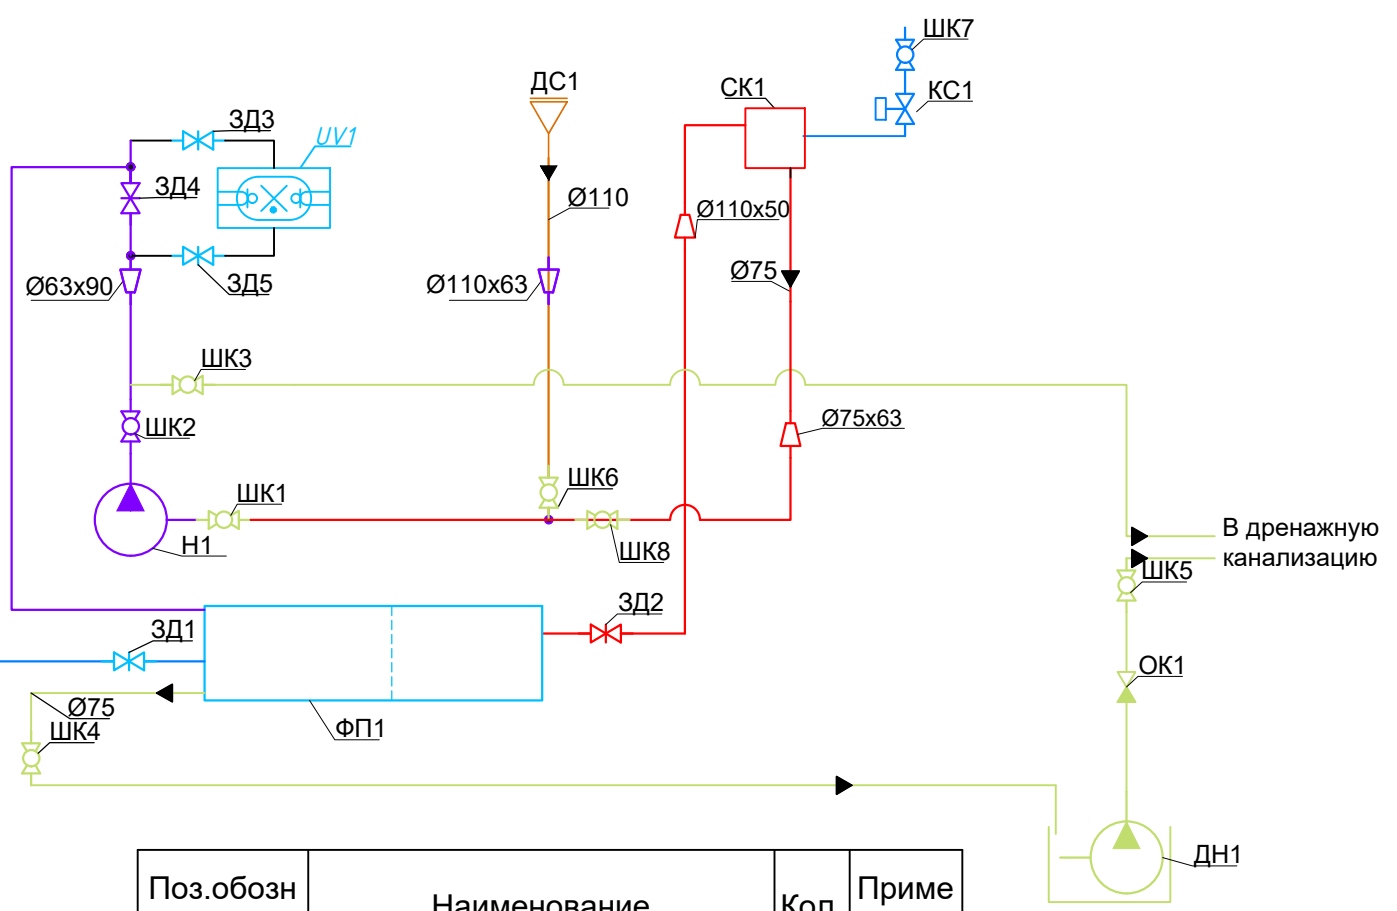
ШК7
ДС1
СК1
КС1
ЗД3
UV1
ЗД4
Ø110
Ø110x50
ЗД5
Ø63x90
Ø110x63
Ø75
ШК3
Ø75x63
ШК2
ШК6
ШК1
Н1
ШК8
В дренажную канализацию
ШК5
ЗД2
ЗД1
ОК1
Ø75
ШК4
ФП1
ДН1

| Поз.обозн | Наименование | Кол | Приме |
|---|---|---|---|